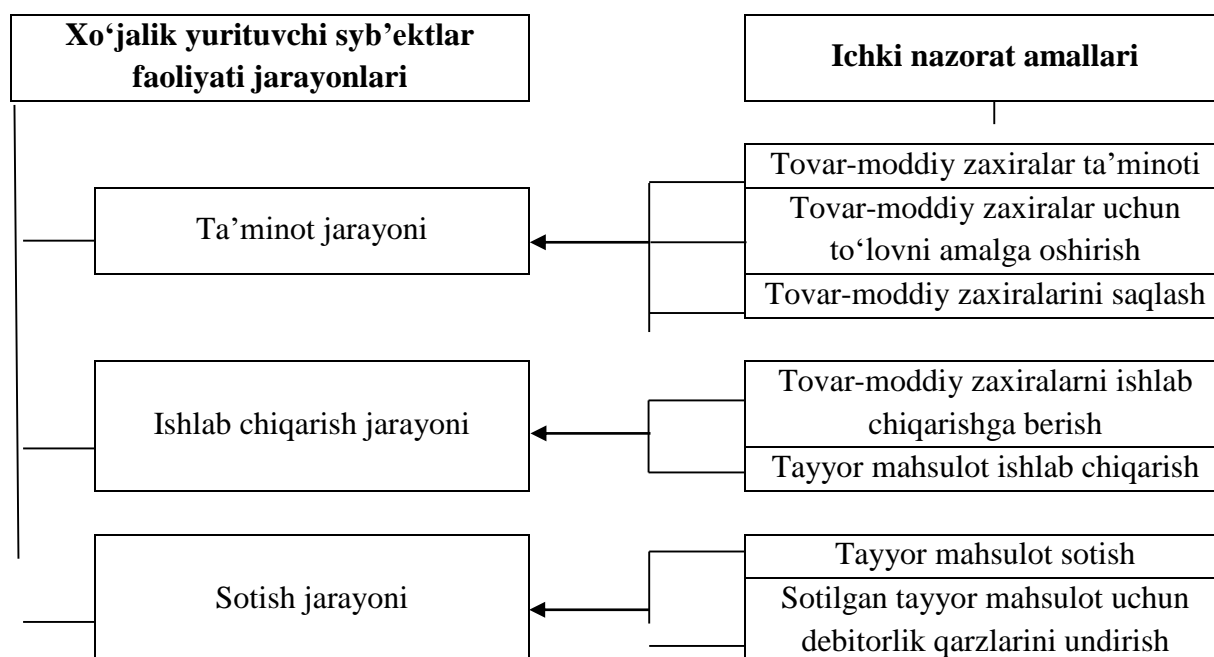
Xo‘jalik yurituvchi syb’ektlar faoliyati jarayonlari

Ichki nazorat amallari

Ta’minot jarayoni

Tovar-moddiy zaxiralar ta’minoti

Tovar-moddiy zaxiralar uchun to‘lovni amalga oshirish

Tovar-moddiy zaxiralarini saqlash

Ishlab chiqarish jarayoni

Tovar-moddiy zaxiralarni ishlab chiqarishga berish

Tayyor mahsulot ishlab chiqarish

Sotish jarayoni

Tayyor mahsulot sotish

Sotilgan tayyor mahsulot uchun debitorlik qarzlarini undirish